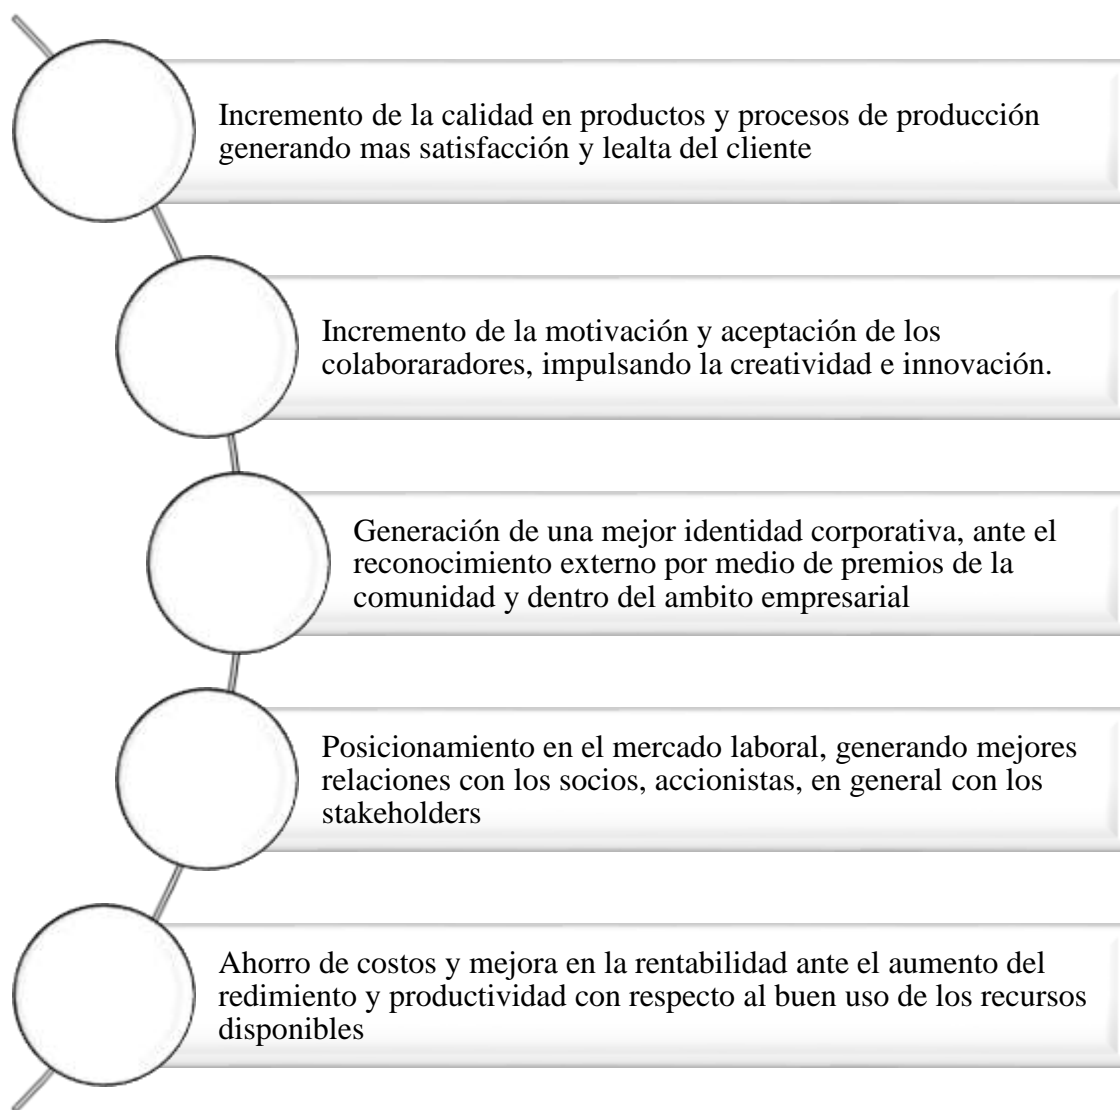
Incremento de la calidad en productos y procesos de producción generando mas satisfacción y lealta del cliente

Incremento de la motivación y aceptación de los colaboraradores, impulsando la creatividad e innovación.

Generación de una mejor identidad corporativa, ante el reconocimiento externo por medio de premios de la comunidad y dentro del ambito empresarial

Posicionamiento en el mercado laboral, generando mejores relaciones con los socios, accionistas, en general con los stakeholders

Ahorro de costos y mejora en la rentabilidad ante el aumento del redimiento y productividad con respecto al buen uso de los recursos disponibles